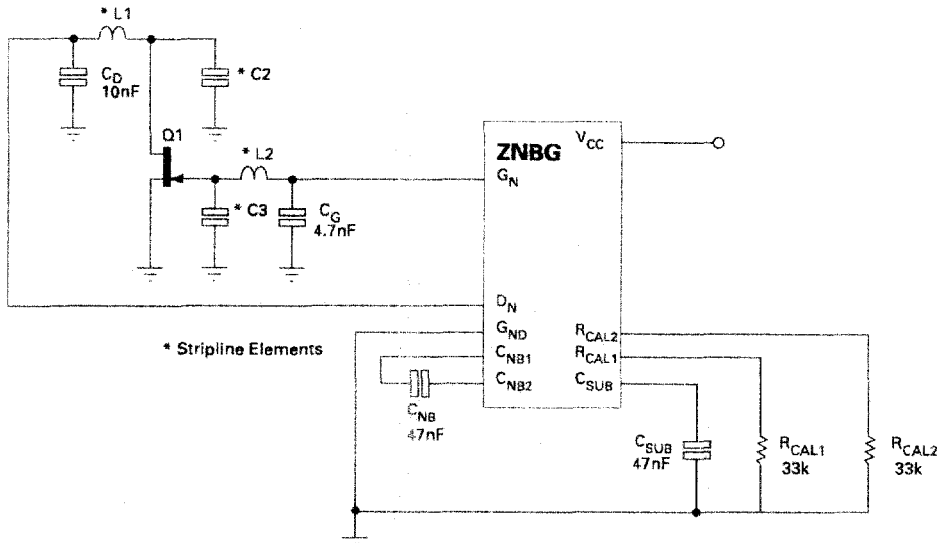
* L1

$C_D$
10nF

* C2

Q1

* L2

* C3

$C_G$
4.7nF

ZNBG

$V_{CC}$

$G_N$

$D_N$

$G_{ND}$

$C_{NB1}$

$C_{NB2}$

$R_{CAL2}$

$R_{CAL1}$

$C_{SUB}$

* Stripline Elements

$C_{NB}$
47nF

$C_{SUB}$
47nF

$R_{CAL1}$
33k

$R_{CAL2}$
33k